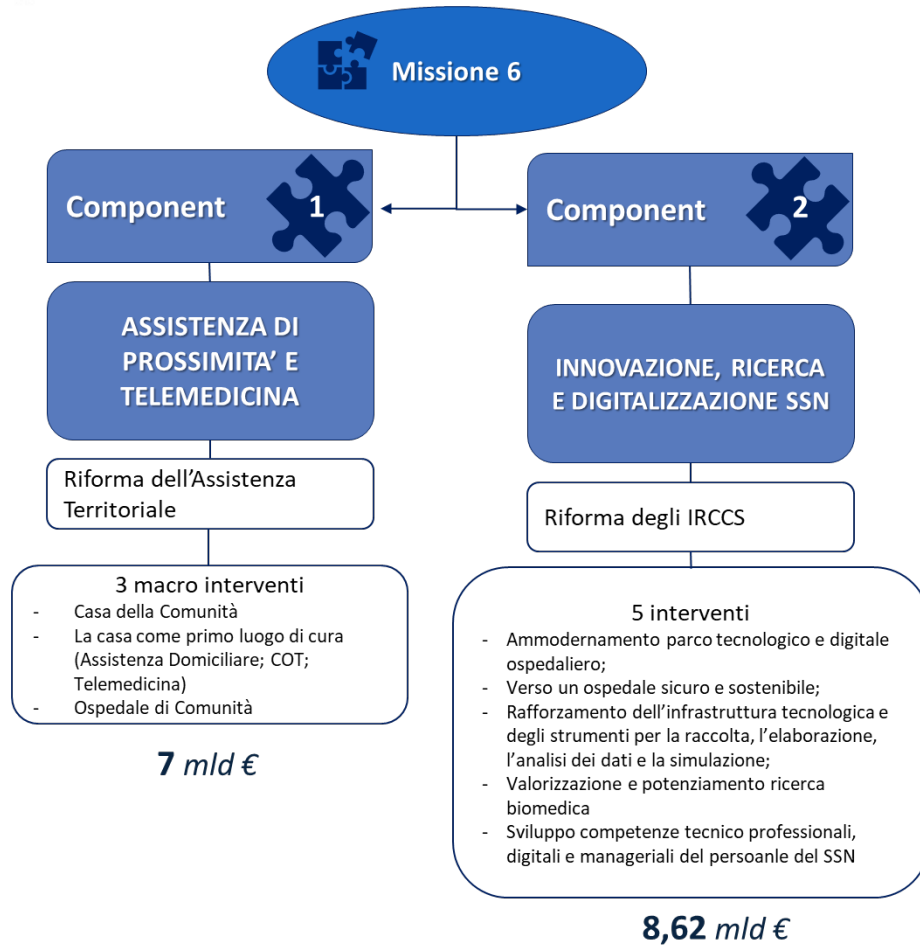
Missione 6

Component 1

Component 2

ASSISTENZA DI PROSSIMITA' E TELEMEDICINA

INNOVAZIONE, RICERCA E DIGITALIZZAZIONE SSN

Riforma dell'Assistenza Territoriale

Riforma degli IRCCS

3 macro interventi
- Casa della Comunità
- La casa come primo luogo di cura (Assistenza Domiciliare; COT; Telemedicina)
- Ospedale di Comunità

7 mld €

5 interventi
- Ammodernamento parco tecnologico e digitale ospedaliero;
- Verso un ospedale sicuro e sostenibile;
- Rafforzamento dell'infrastruttura tecnologica e degli strumenti per la raccolta, l'elaborazione, l'analisi dei dati e la simulazione;
- Valorizzazione e potenziamento ricerca biomedica
- Sviluppo competenze tecnico professionali, digitali e manageriali del persoanle del SSN

8,62 mld €